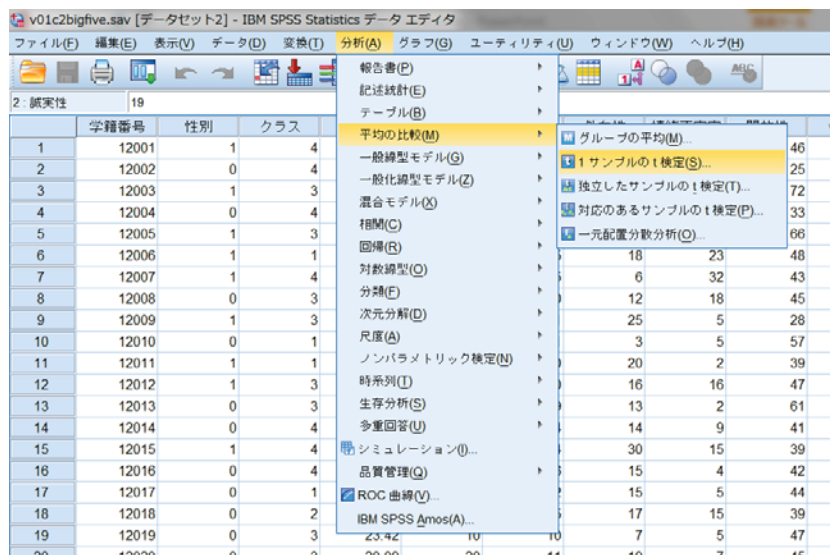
v01c2bigfive.sav [データセット2] - IBM SPSS Statistics データ エディタ

ファイル(F) 編集(E) 表示(V) データ(D) 変換(T) 分析(A) グラフ(G) ユーティリティ(U) ウィンドウ(W) ヘルプ(H)

2 : 誠実性 19

| | 学籍番号 | 性別 | クラス | | | | | | |
|---|---|---|---|---|---|---|---|---|---|
| 1 | 12001 | 1 | 4 | | | | | | 46 |
| 2 | 12002 | 0 | 4 | | | | | | 25 |
| 3 | 12003 | 1 | 3 | | | | | | 72 |
| 4 | 12004 | 0 | 4 | | | | | | 33 |
| 5 | 12005 | 1 | 3 | | | | | | 66 |
| 6 | 12006 | 1 | 1 | | | | 18 | 23 | 48 |
| 7 | 12007 | 1 | 4 | | | | 6 | 32 | 43 |
| 8 | 12008 | 0 | 3 | | | | 12 | 18 | 45 |
| 9 | 12009 | 1 | 3 | | | | 25 | 5 | 28 |
| 10 | 12010 | 0 | 1 | | | | 3 | 5 | 57 |
| 11 | 12011 | 1 | 1 | | | | 20 | 2 | 39 |
| 12 | 12012 | 1 | 3 | | | | 16 | 16 | 47 |
| 13 | 12013 | 0 | 3 | | | | 13 | 2 | 61 |
| 14 | 12014 | 0 | 4 | | | | 14 | 9 | 41 |
| 15 | 12015 | 1 | 4 | | | | 30 | 15 | 39 |
| 16 | 12016 | 0 | 4 | | | | 15 | 4 | 42 |
| 17 | 12017 | 0 | 1 | | | | 15 | 5 | 44 |
| 18 | 12018 | 0 | 2 | | | | 17 | 15 | 39 |
| 19 | 12019 | 0 | 3 | 23.42 | 10 | | 7 | 5 | 47 |

報告書(P)
記述統計(E)
テーブル(B)
平均の比較(M)
一般線型モデル(G)
一般化線型モデル(Z)
混合モデル(X)
相関(C)
回帰(R)
対数線型(O)
分類(F)
次元分解(D)
尺度(A)
ノンパラメトリック検定(N)
時系列(T)
生存分析(S)
多重回答(U)
シミュレーション(I)...
品質管理(Q)
ROC 曲線(V)...
IBM SPSS Amos(A)...

グループの平均(M)...
1 サンプルの t 検定(S)...
独立したサンプルの t 検定(T)...
対応のあるサンプルの t 検定(P)...
一元配置分散分析(O)...